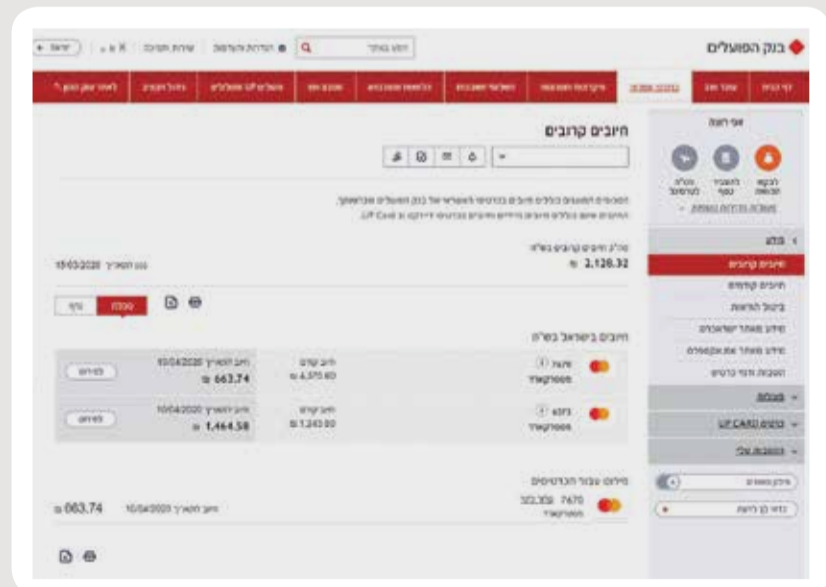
בנק הפועלים

חיובים קרובים

סה"כ חיובים קרובים בש"ח
₪ 2,128.32

15/03/2020

חיובים בישראל בש"ח

מסטרקארד
חיוב קודם ₪ 4,575.60
חיוב לתאריך 10/04/2020
₪ 663.74

מסטרקארד
חיוב קודם ₪ 1,243.00
חיוב לתאריך 10/04/2020
₪ 1,464.58

7670
₪ 663.74
10/04/2020

חיובים קרובים
חיובים קודמים
ביטול הוראות